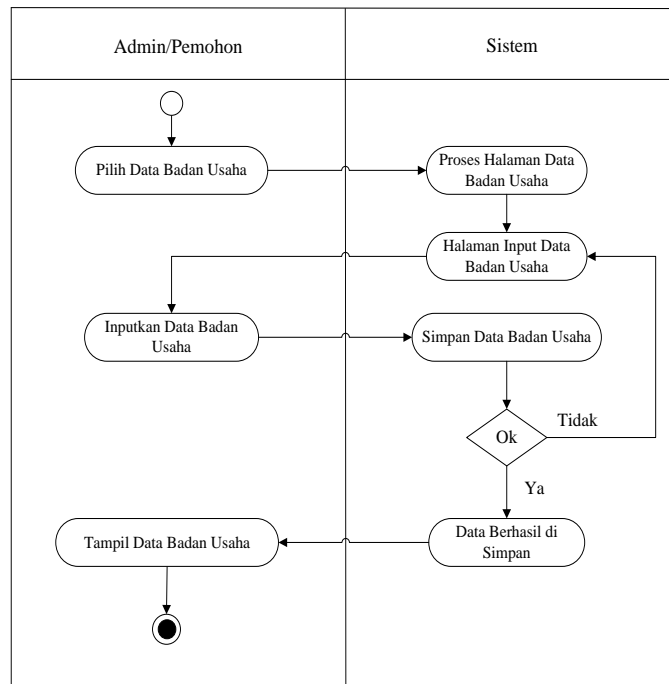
Admin/Pemohon

Sistem

Pilih Data Badan Usaha

Proses Halaman Data Badan Usaha

Halaman Input Data Badan Usaha

Inputkan Data Badan Usaha

Simpan Data Badan Usaha

Ok

Tidak

Ya

Data Berhasil di Simpan

Tampil Data Badan Usaha